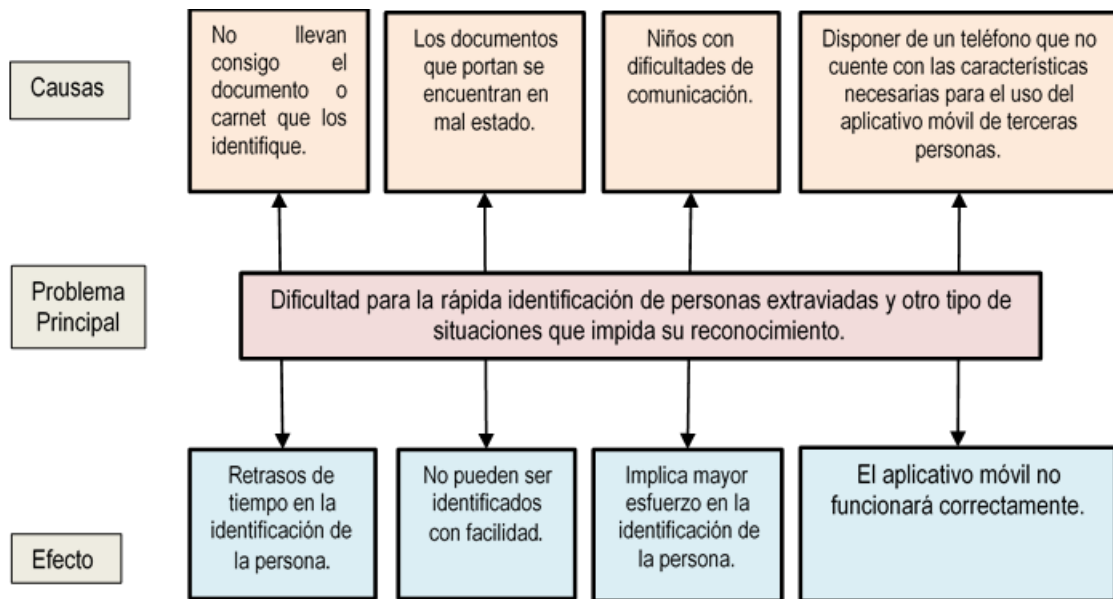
Causas

No llevan consigo el documento o carnet que los identifique.

Los documentos que portan se encuentran en mal estado.

Niños con dificultades de comunicación.

Disponer de un teléfono que no cuente con las características necesarias para el uso del aplicativo móvil de terceras personas.

Problema Principal

Dificultad para la rápida identificación de personas extraviadas y otro tipo de situaciones que impida su reconocimiento.

Retrasos de tiempo en la identificación de la persona.

No pueden ser identificados con facilidad.

Implica mayor esfuerzo en la identificación de la persona.

El aplicativo móvil no funcionará correctamente.

Efecto